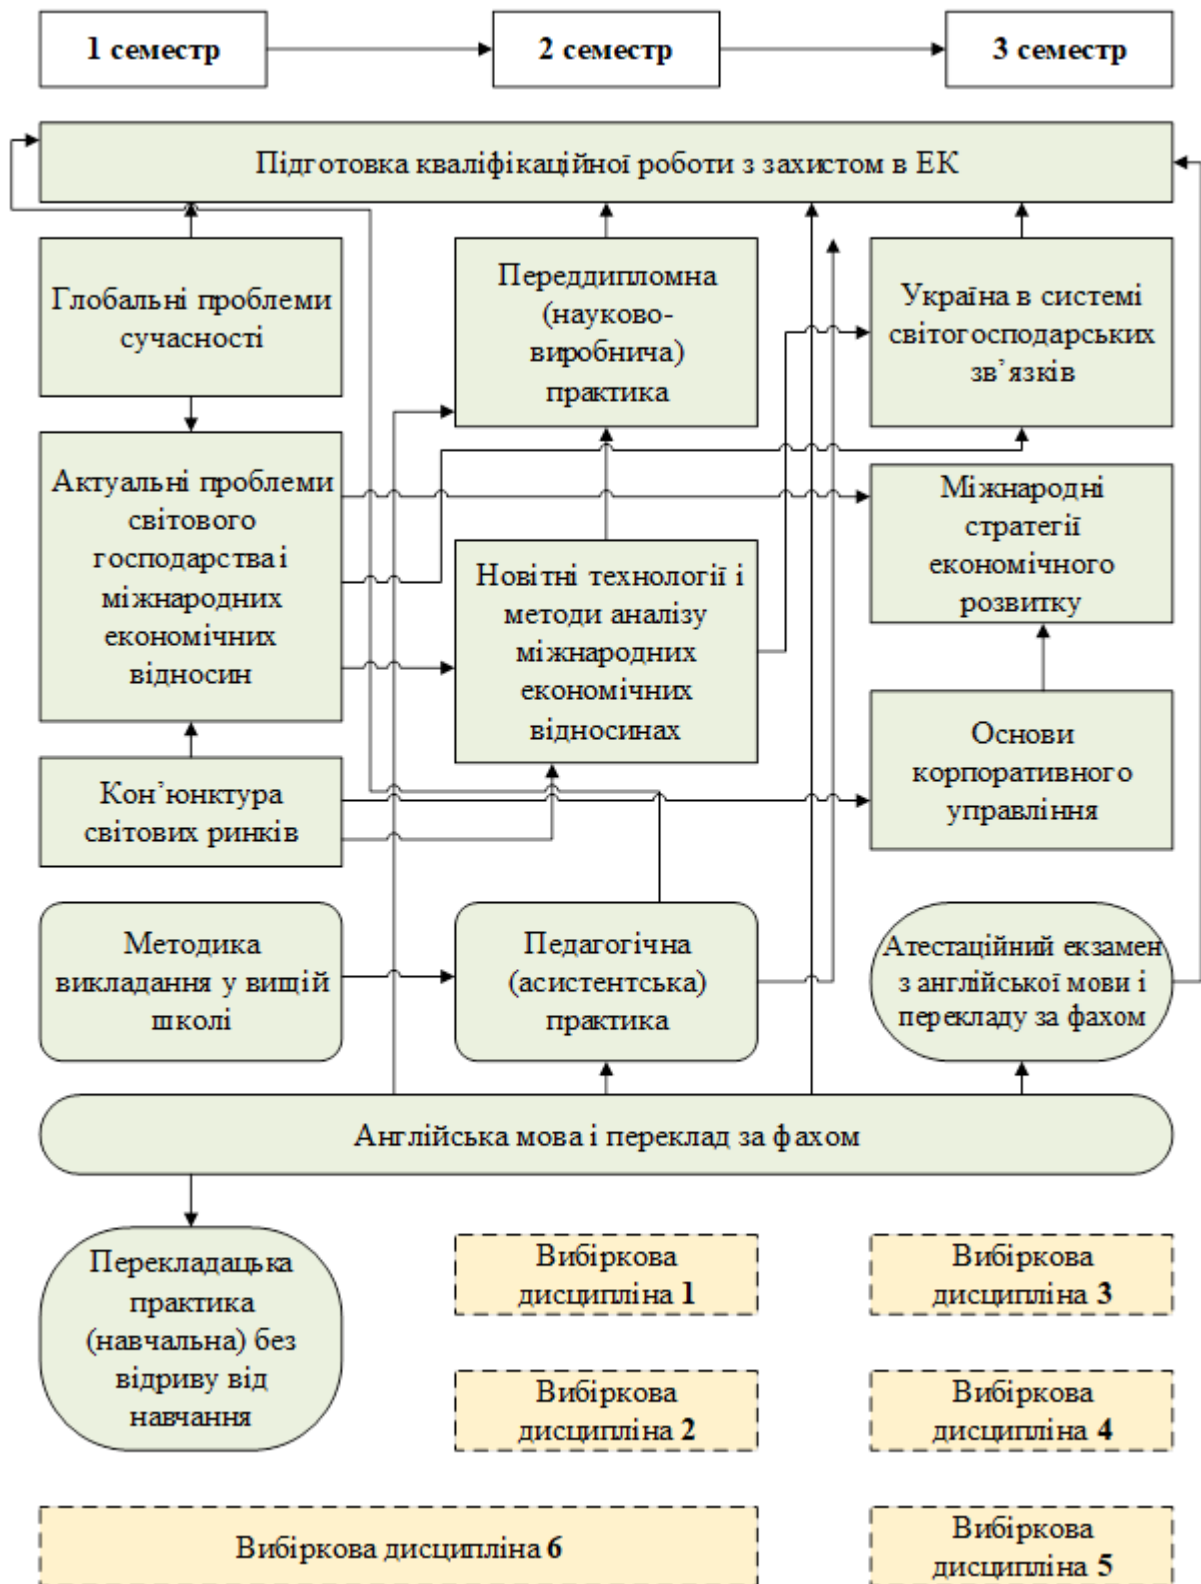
1 семестр

2 семестр

3 семестр

Підготовка кваліфікаційної роботи з захистом в ЕК

Глобальні проблеми сучасності

Переддипломна (науково-виробнича) практика

Україна в системі світогосподарських зв'язків

Актуальні проблеми світового господарства і міжнародних економічних відносин

Міжнародні стратегії економічного розвитку

Новітні технології і методи аналізу міжнародних економічних відносинах

Основи корпоративного управління

Кон'юнктура світових ринків

Методика викладання у вищій школі

Педагогічна (асистентська) практика

Атестаційний екзамен з англійської мови і перекладу за фахом

Англійська мова і переклад за фахом

Перекладацька практика (навчальна) без відриву від навчання

Вибіркова дисципліна 1

Вибіркова дисципліна 3

Вибіркова дисципліна 2

Вибіркова дисципліна 4

Вибіркова дисципліна 6

Вибіркова дисципліна 5